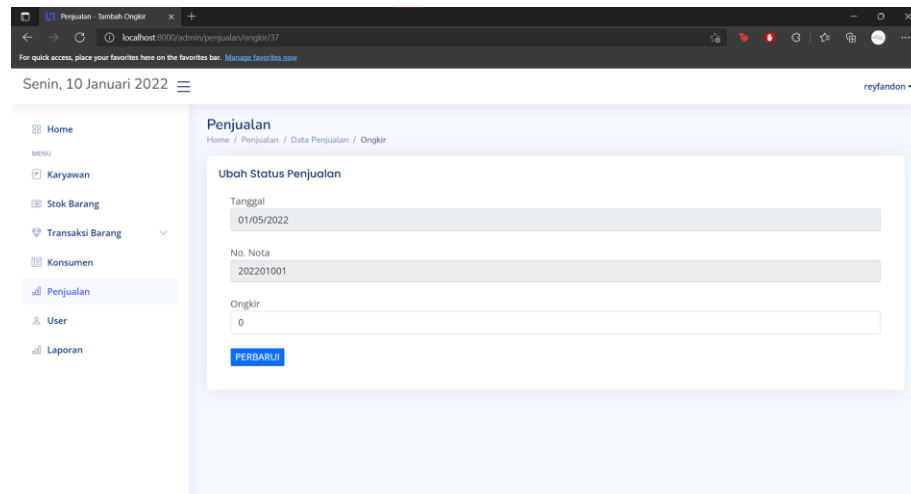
Penjualan - Tambah Ongkir

localhost:8000/admin/penjualan/ongkir/37

For quick access, place your favorites here on the favorites bar. Manage favorites now

Senin, 10 Januari 2022

reyfandon

Home

MENU

Karyawan

Stok Barang

Transaksi Barang

Konsumen

Penjualan

User

Laporan

Penjualan

Home / Penjualan / Data Penjualan / Ongkir

Ubah Status Penjualan

Tanggal

01/05/2022

No. Nota

202201001

Ongkir

0

PERBARUI